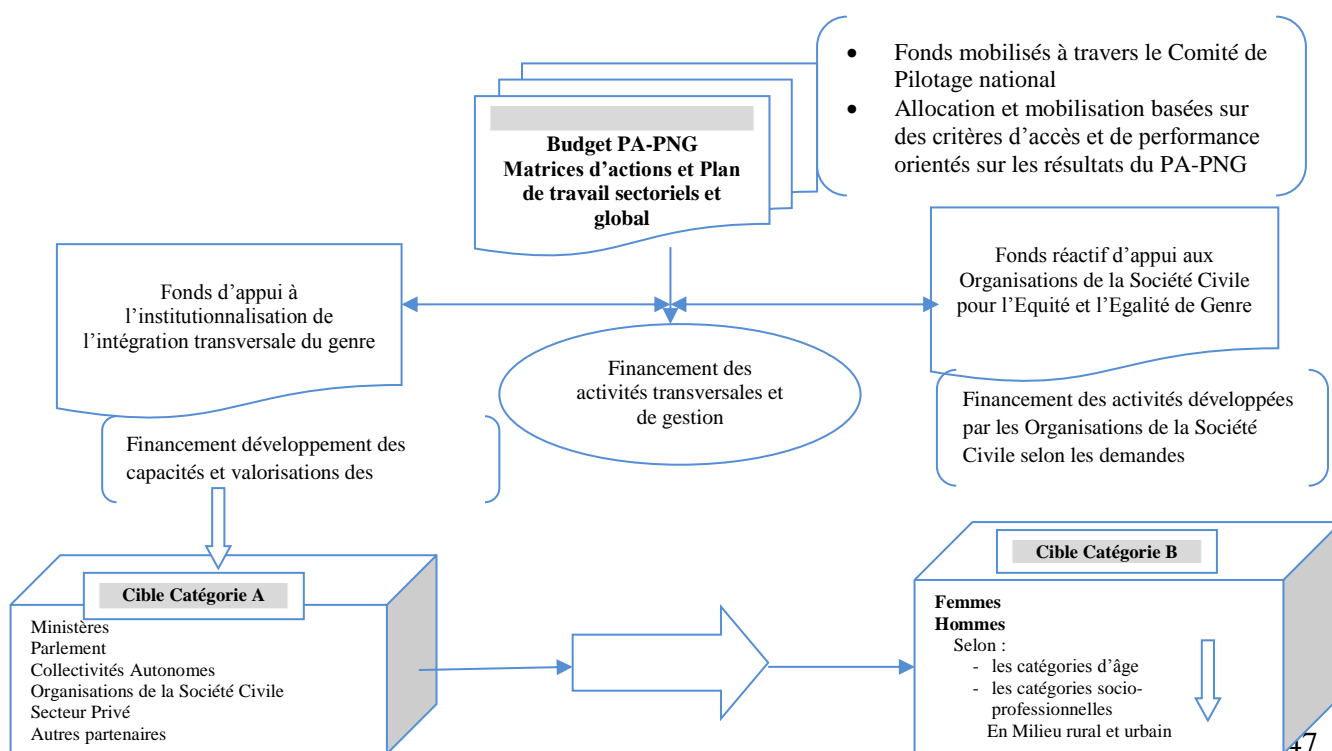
Budget PA-PNG
Matrices d'actions et Plan de travail sectoriels et global

- Fonds mobilisés à travers le Comité de Pilotage national
- Allocation et mobilisation basées sur des critères d'accès et de performance orientés sur les résultats du PA-PNG

Fonds d'appui à l'institutionnalisation de l'intégration transversale du genre

Financement des activités transversales et de gestion

Fonds réactif d'appui aux Organisations de la Société Civile pour l'Equité et l'Egalité de Genre

Financement développement des capacités et valorisations des

Financement des activités développées par les Organisations de la Société Civile selon les demandes

Cible Catégorie A

Ministères
Parlement
Collectivités Autonomes
Organisations de la Société Civile
Secteur Privé
Autres partenaires

Cible Catégorie B

Femmes
Hommes
Selon :
- les catégories d'âge
- les catégories socio-professionnelles
En Milieu rural et urbain

47